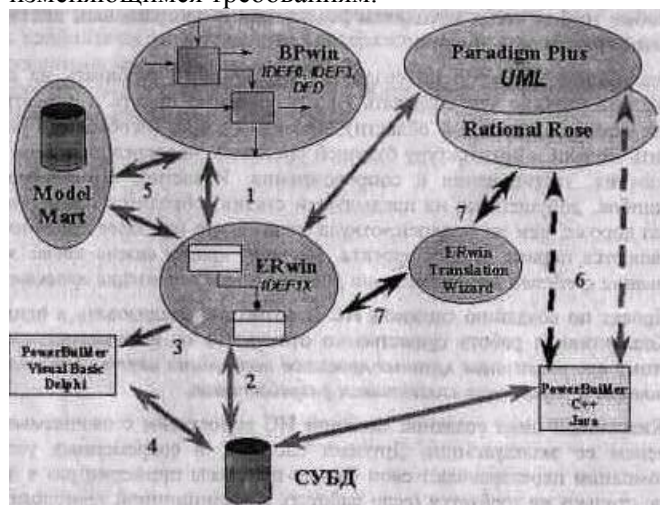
изменяющимся требованиям.

BPwin
IDEF0, IDEF3, DFD

Paradigm Plus
UML

Rational Rose

Model Mart

5

1

7

ERwin
IDEF1X

ERwin Translation Wizard

7

6

3

PowerBuilder
Visual Basic
Delphi

2

4

СУБД

PowerBuilder
C++
Java